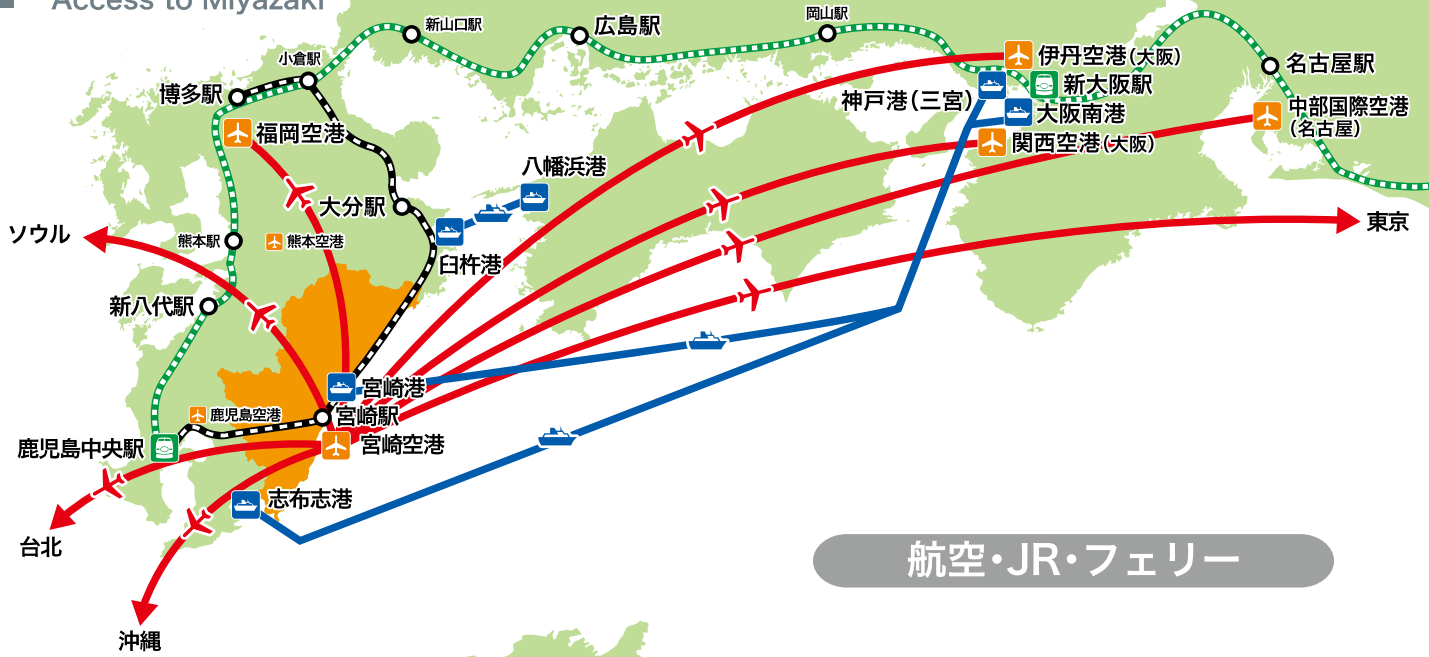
Access to Miyazaki

新山口駅
広島駅
岡山駅
小倉駅
博多駅
福岡空港
伊丹空港(大阪)
新大阪駅
名古屋駅
神戸港(三宮)
大阪南港
中部国際空港(名古屋)
関西空港(大阪)
八幡浜港
大分駅
ソウル
熊本駅
熊本空港
臼杵港
東京
新八代駅
宮崎港
鹿児島空港
宮崎駅
鹿児島中央駅
宮崎空港
志布志港
台北
沖縄
航空・JR・フェリー